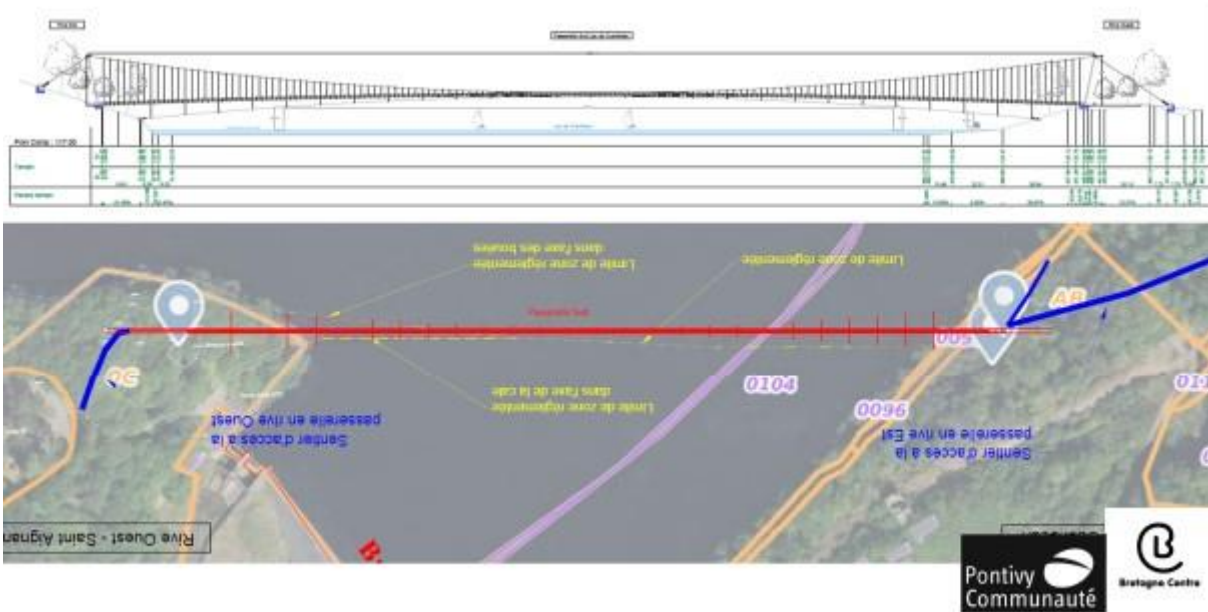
Limite de zone réglementée dans l'axe des bouées

Limite de zone réglementée

Passerelle

Limite de zone réglementée dans l'axe de la cale

Sentier d'accès à la passerelle en rive Ouest

Sentier d'accès à la passerelle en rive Est

Rive Ouest - Saint Aignan

0104

0096

0C

AB

Pontivy Communauté

Bretagne Centre